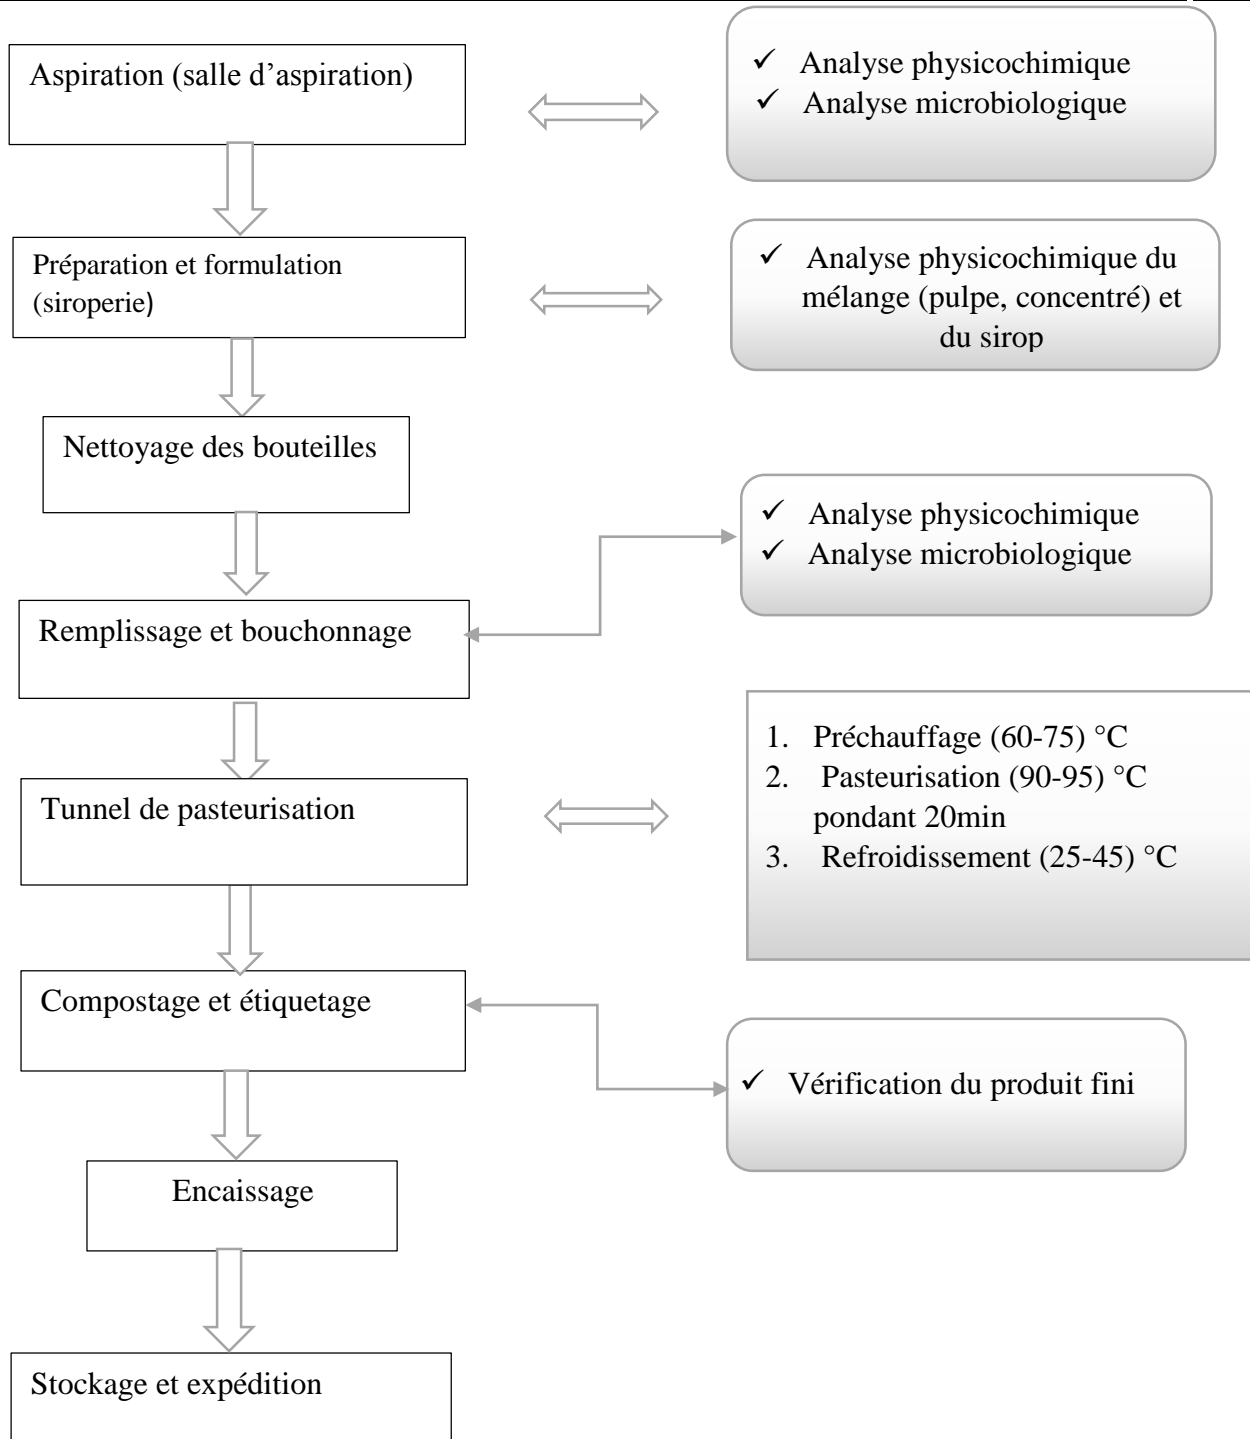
Aspiration (salle d'aspiration)

✓ Analyse physicochimique
✓ Analyse microbiologique

Préparation et formulation (siroperie)

✓ Analyse physicochimique du mélange (pulpe, concentré) et du sirop

Nettoyage des bouteilles

✓ Analyse physicochimique
✓ Analyse microbiologique

Remplissage et bouchonnage

1. Préchauffage (60-75) °C
2. Pasteurisation (90-95) °C pondant 20min
3. Refroidissement (25-45) °C

Tunnel de pasteurisation

Compostage et étiquetage

✓ Vérification du produit fini

Encaissage

Stockage et expédition